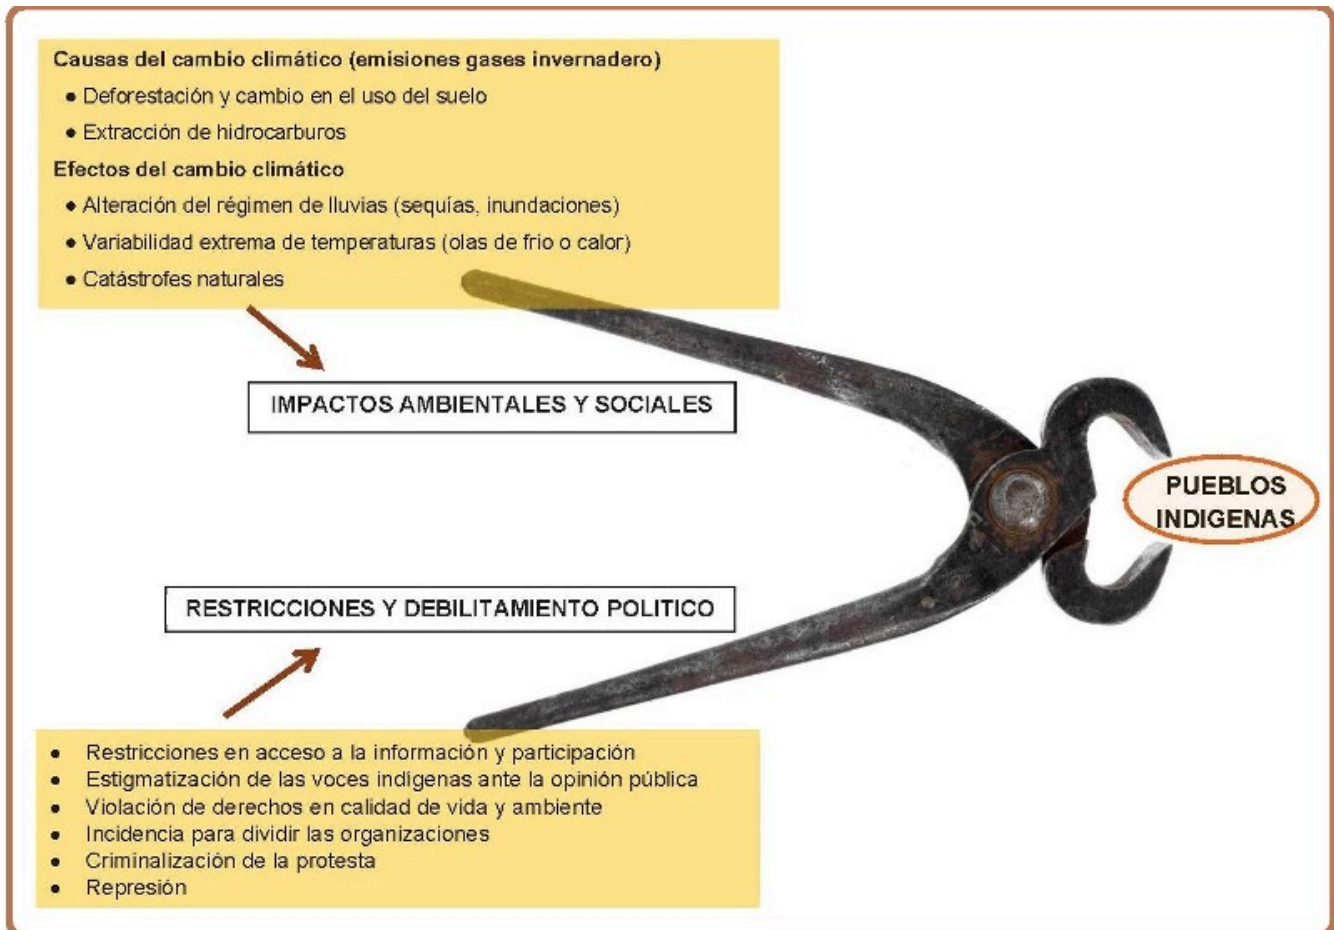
Causas del cambio climático (emisiones gases invernadero)

- Deforestación y cambio en el uso del suelo
- Extracción de hidrocarburos

Efectos del cambio climático

- Alteración del régimen de lluvias (sequías, inundaciones)
- Variabilidad extrema de temperaturas (olas de frío o calor)
- Catástrofes naturales

IMPACTOS AMBIENTALES Y SOCIALES

PUEBLOS INDIGENAS

RESTRICCIONES Y DEBILITAMIENTO POLITICO

- Restricciones en acceso a la información y participación
- Estigmatización de las voces indígenas ante la opinión pública
- Violación de derechos en calidad de vida y ambiente
- Incidencia para dividir las organizaciones
- Criminalización de la protesta
- Represión